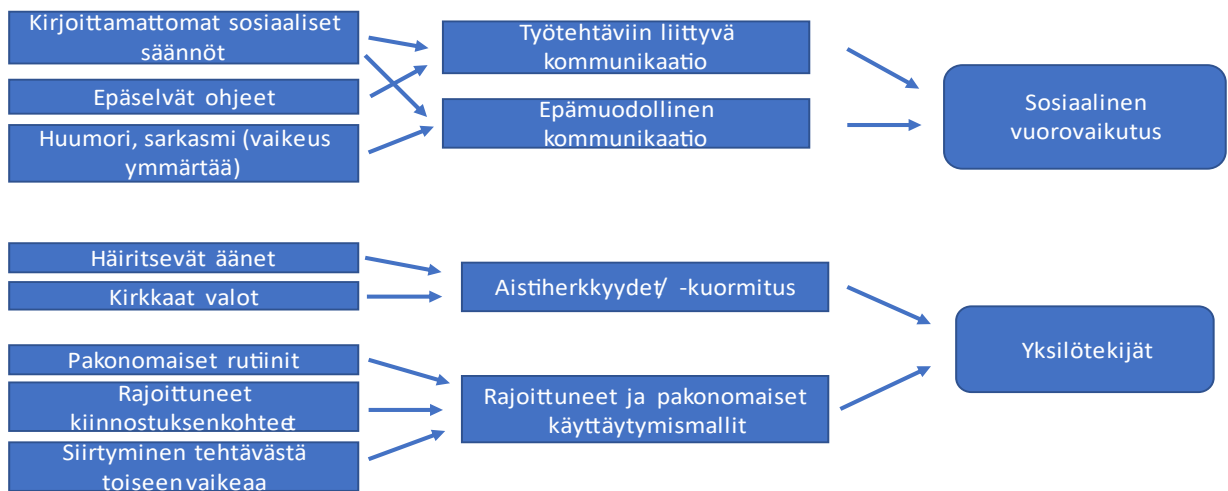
Kirjoittamattomat sosiaaliset säännöt

Epäselvät ohjeet

Huumori, sarkasmi (vaikeus ymmärtää)

Työtehtäviin liittyvä kommunikaatio

Epämuodollinen kommunikaatio

Sosiaalinen vuorovaikutus

Häiritsevät äänet

Kirkkaat valot

Aistiherkkyydet/ -kuormitus

Pakonomaiset rutiinit

Rajoittuneet kiinnostuksenkohteet

Siirtyminen tehtävästä toiseen vaikeaa

Rajoittuneet ja pakonomaiset käyttäytymismallit

Yksilötekijät